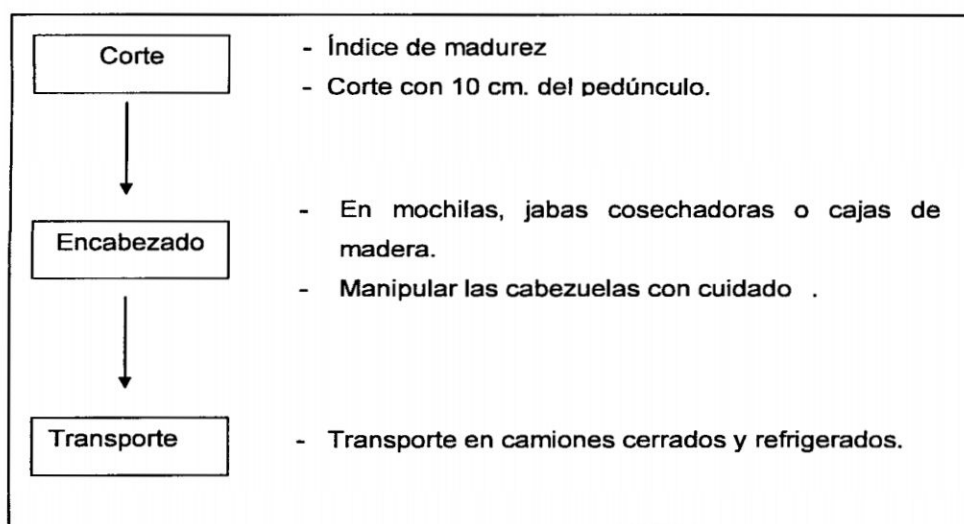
Corte

- Índice de madurez
- Corte con 10 cm. del pedúnculo.

Encabezado

- En mochilas, jabas cosechadoras o cajas de madera.
- Manipular las cabezuelas con cuidado .

Transporte

- Transporte en camiones cerrados y refrigerados.